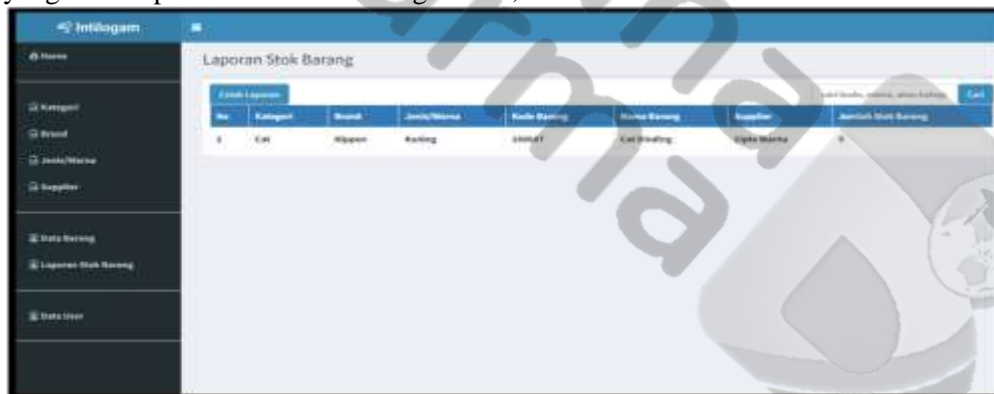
Intilogam

Home

Kategori

Brand

Jenis/Warna

Supplier

Data Barang

Laporan Stok Barang

Data User

Laporan Stok Barang

Cetak Laporan

cari kode, nama, atau kategori

Cari

| No | Kategori | Brand | Jenis/Warna | Kode Barang | Nama Barang | Supplier | Jumlah Stok Barang |
|---|---|---|---|---|---|---|---|
| 1 | Cat | Nippon | Kuning | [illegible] | Cat Dinding | Cipta Warna | 0 |